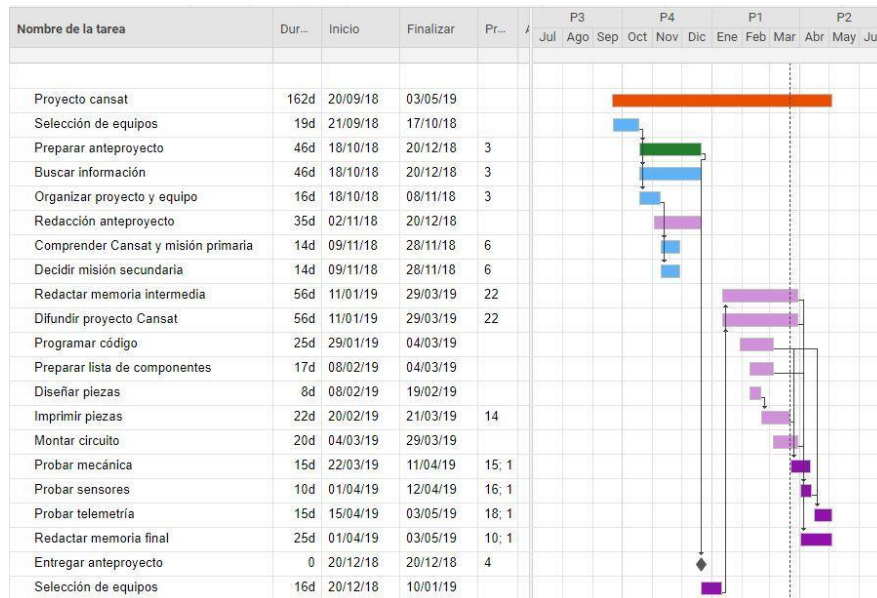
| Nombre de la tarea | Dur... | Inicio | Finalizar | Pr... |
|---|---|---|---|---|
| Proyecto cansat | 162d | 20/09/18 | 03/05/19 | |
| Selección de equipos | 19d | 21/09/18 | 17/10/18 | |
| Preparar anteproyecto | 46d | 18/10/18 | 20/12/18 | 3 |
| Buscar información | 46d | 18/10/18 | 20/12/18 | 3 |
| Organizar proyecto y equipo | 16d | 18/10/18 | 08/11/18 | 3 |
| Redacción anteproyecto | 35d | 02/11/18 | 20/12/18 | |
| Comprender Cansat y misión primaria | 14d | 09/11/18 | 28/11/18 | 6 |
| Decidir misión secundaria | 14d | 09/11/18 | 28/11/18 | 6 |
| Redactar memoria intermedia | 56d | 11/01/19 | 29/03/19 | 22 |
| Difundir proyecto Cansat | 56d | 11/01/19 | 29/03/19 | 22 |
| Programar código | 25d | 29/01/19 | 04/03/19 | |
| Preparar lista de componentes | 17d | 08/02/19 | 04/03/19 | |
| Diseñar piezas | 8d | 08/02/19 | 19/02/19 | |
| Imprimir piezas | 22d | 20/02/19 | 21/03/19 | 14 |
| Montar circuito | 20d | 04/03/19 | 29/03/19 | |
| Probar mecánica | 15d | 22/03/19 | 11/04/19 | 15; 1 |
| Probar sensores | 10d | 01/04/19 | 12/04/19 | 16; 1 |
| Probar telemetría | 15d | 15/04/19 | 03/05/19 | 18; 1 |
| Redactar memoria final | 25d | 01/04/19 | 03/05/19 | 10; 1 |
| Entregar anteproyecto | 0 | 20/12/18 | 20/12/18 | 4 |
| Selección de equipos | 16d | 20/12/18 | 10/01/19 | |

P3 P4 P1 P2
Jul Ago Sep Oct Nov Dic Ene Feb Mar Abr May Ju